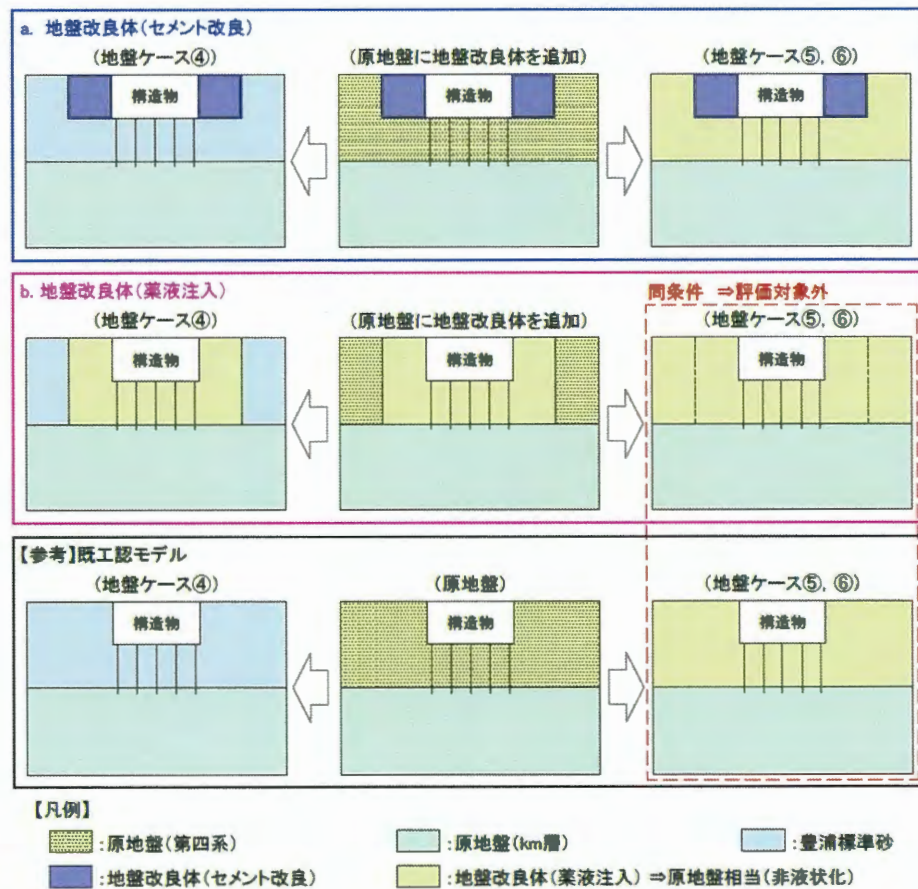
a. 地盤改良体(セメント改良)

(地盤ケース④)

構造物

(原地盤に地盤改良体を追加)

構造物

(地盤ケース⑤, ⑥)

構造物

b. 地盤改良体(薬液注入)

同条件 ⇒評価対象外

(地盤ケース④)

構造物

(原地盤に地盤改良体を追加)

構造物

(地盤ケース⑤, ⑥)

構造物

【参考】既工認モデル

(地盤ケース④)

構造物

(原地盤)

構造物

(地盤ケース⑤, ⑥)

構造物

【凡例】

:原地盤(第四系)

:原地盤(km層)

:豊浦標準砂

:地盤改良体(セメント改良)

:地盤改良体(薬液注入) ⇒原地盤相当(非液状化)